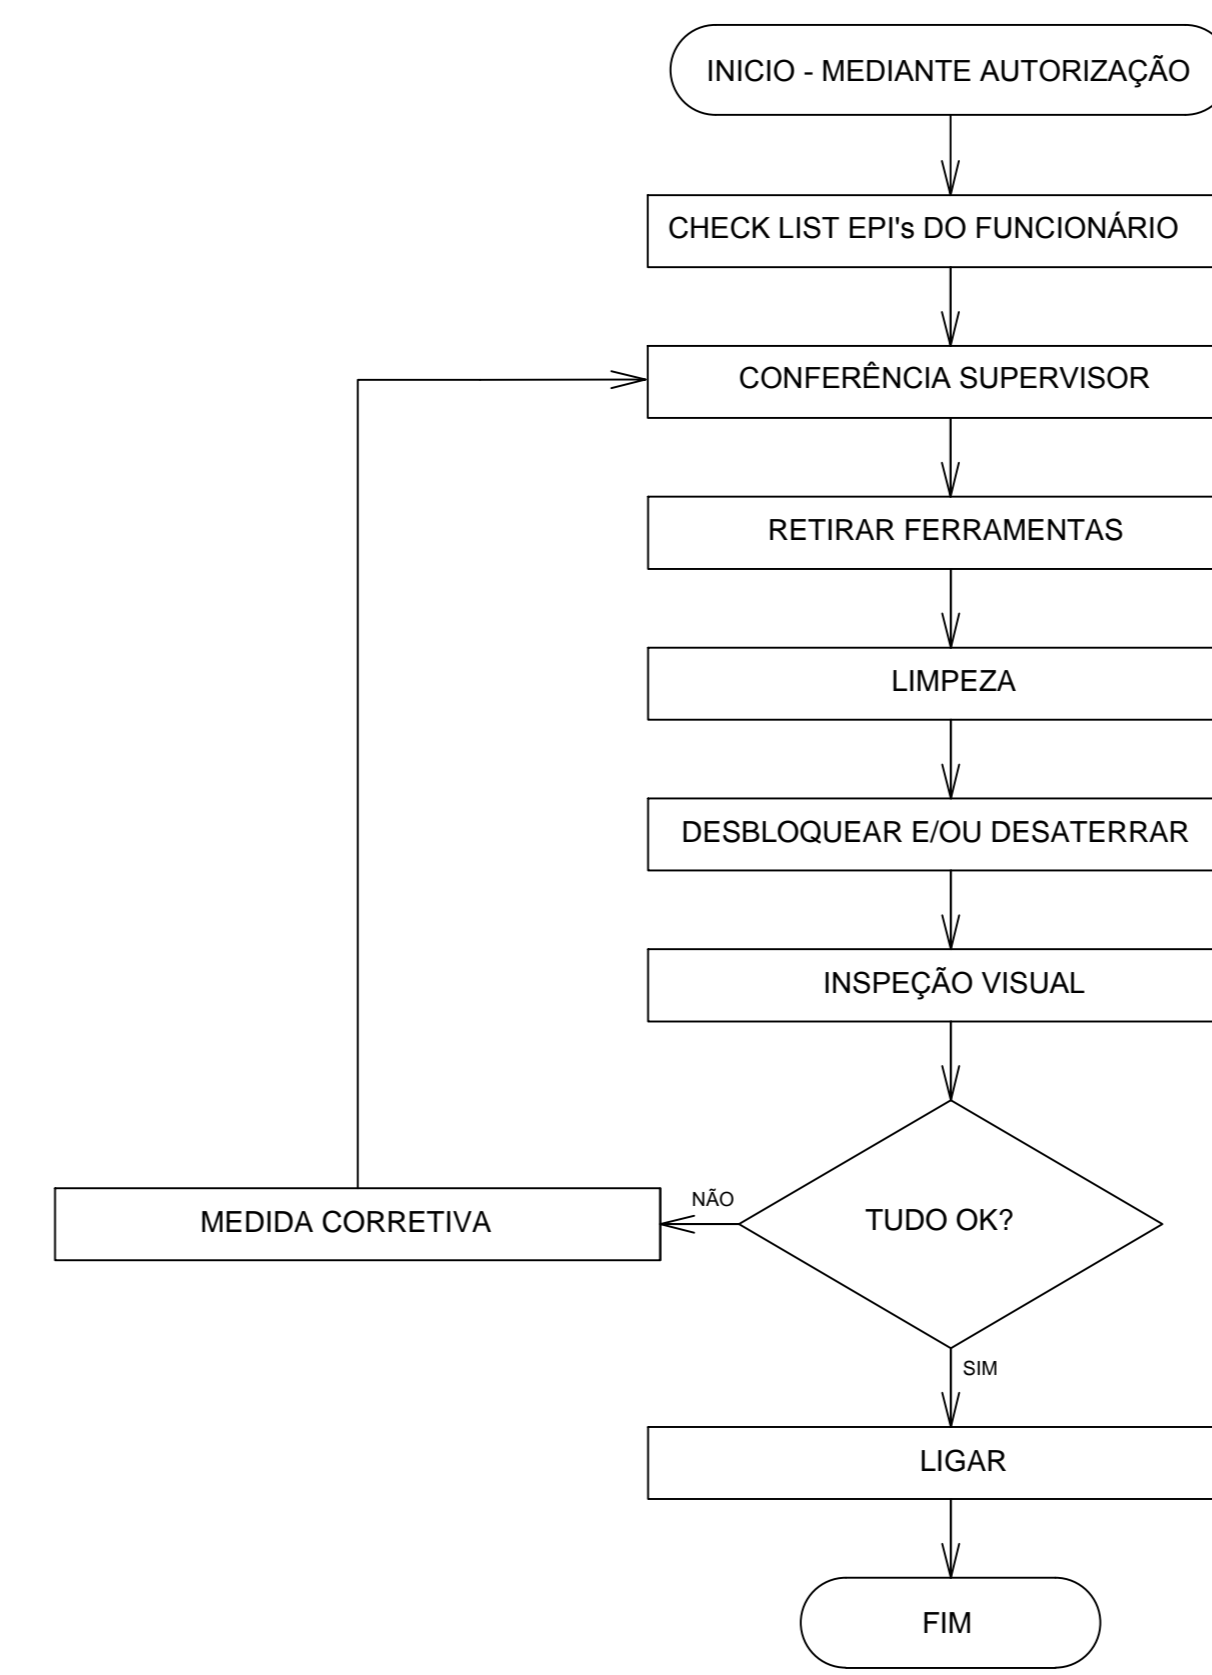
INICIO - MEDIANTE AUTORIZAÇÃO

CHECK LIST EPI's DO FUNCIONÁRIO

CONFERÊNCIA SUPERVISOR

RETIRAR FERRAMENTAS

LIMPEZA

DESBLOQUEAR E/OU DESATERRAR

INSPEÇÃO VISUAL

TUDO OK?

NÃO

MEDIDA CORRETIVA

SIM

LIGAR

FIM